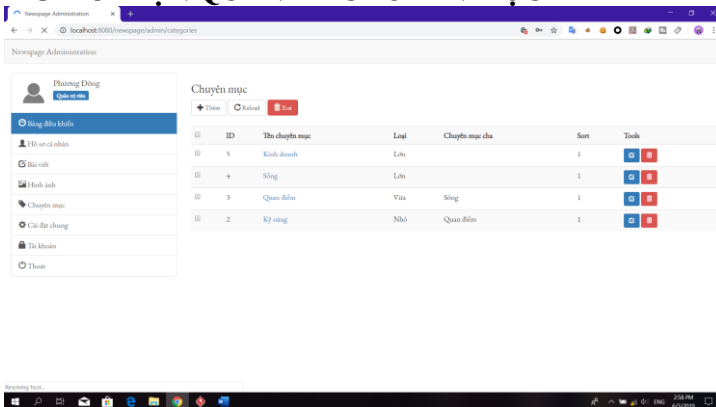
Newspage Administration

localhost:8080/newspage/admin/categories

Newspage Administration

Phương Đông
Quản trị viên

Bảng điều khiển
Hồ sơ cá nhân
Bài viết
Hình ảnh
Chuyên mục
Cài đặt chung
Tài khoản
Thoát

Chuyên mục

Thêm
Reload
Xoá

| | ID | Tên chuyên mục | Loại | Chuyên mục cha | Sort | Tools |
|---|---|---|---|---|---|---|
| | 5 | Kinh doanh | Lớn | | 1 | |
| | 4 | Sống | Lớn | | 1 | |
| | 3 | Quan điểm | Vừa | Sống | 1 | |
| | 2 | Kỹ năng | Nhỏ | Quan điểm | 1 | |

Resolving host...

ENG
2:58 PM
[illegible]